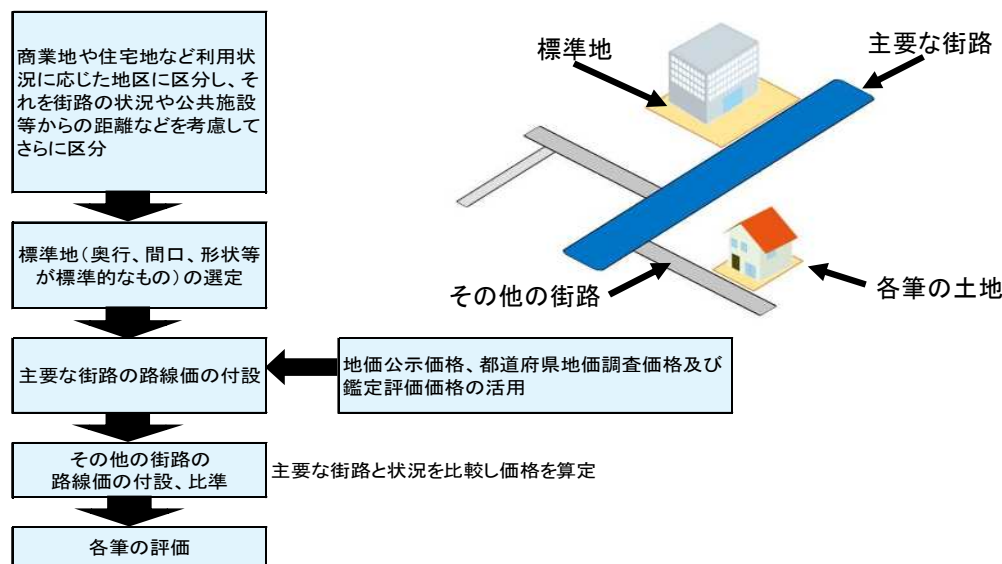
商業地や住宅地など利用状況に応じた地区に区分し、それを街路の状況や公共施設等からの距離などを考慮してさらに区分

標準地

主要な街路

標準地（奥行、間口、形状等が標準的なもの）の選定

その他の街路

各筆の土地

主要な街路の路線価の付設

地価公示価格、都道府県地価調査価格及び鑑定評価価格の活用

その他の街路の路線価の付設、比準

主要な街路と状況を比較し価格を算定

各筆の評価